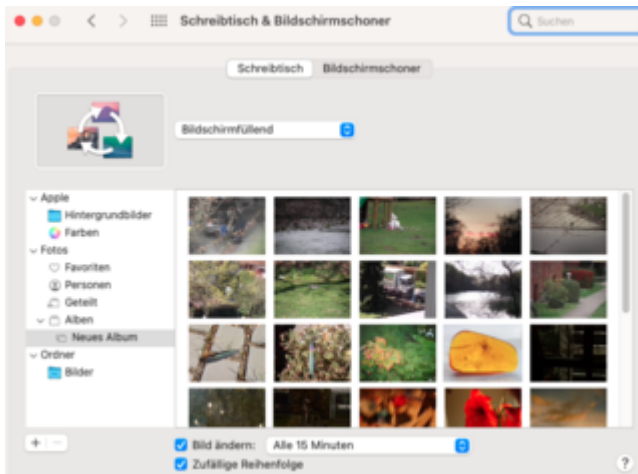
Schreibtisch & Bildschirmschoner

Suchen

Schreibtisch Bildschirmschoner

Bildschirmfüllend

Apple
Hintergrundbilder
Farben
Fotos
Favoriten
Personen
Geteilt
Alben
Neues Album
Ordner
Bilder

+ −

Bild ändern: Alle 15 Minuten
Zufällige Reihenfolge

?